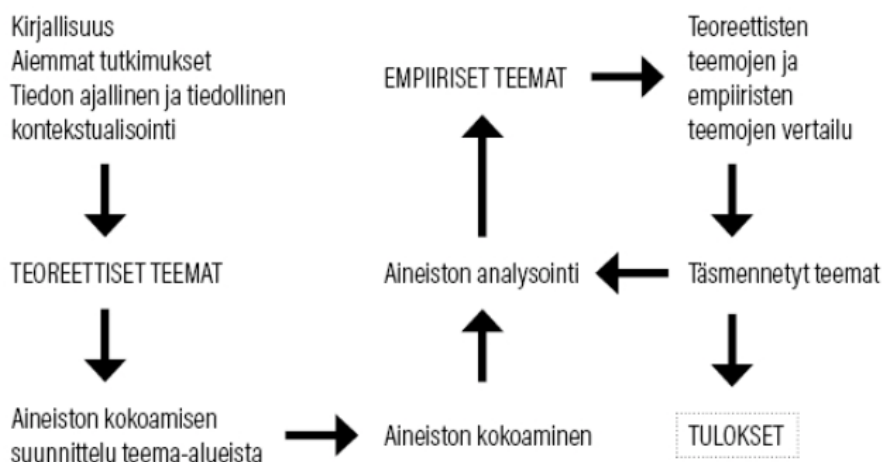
Kirjallisuus
Aiemmat tutkimukset
Tiedon ajallinen ja tiedollinen kontekstualisointi

EMPIIRISET TEEMAT

Teoreettisten teemojen ja empiiristen teemojen vertailu

TEOREETTISET TEEMAT

Aineiston analysointi

Täsmennetyt teemat

Aineiston kokoamisen suunnittelu teema-alueista

Aineiston kokoaminen

TULOKSET